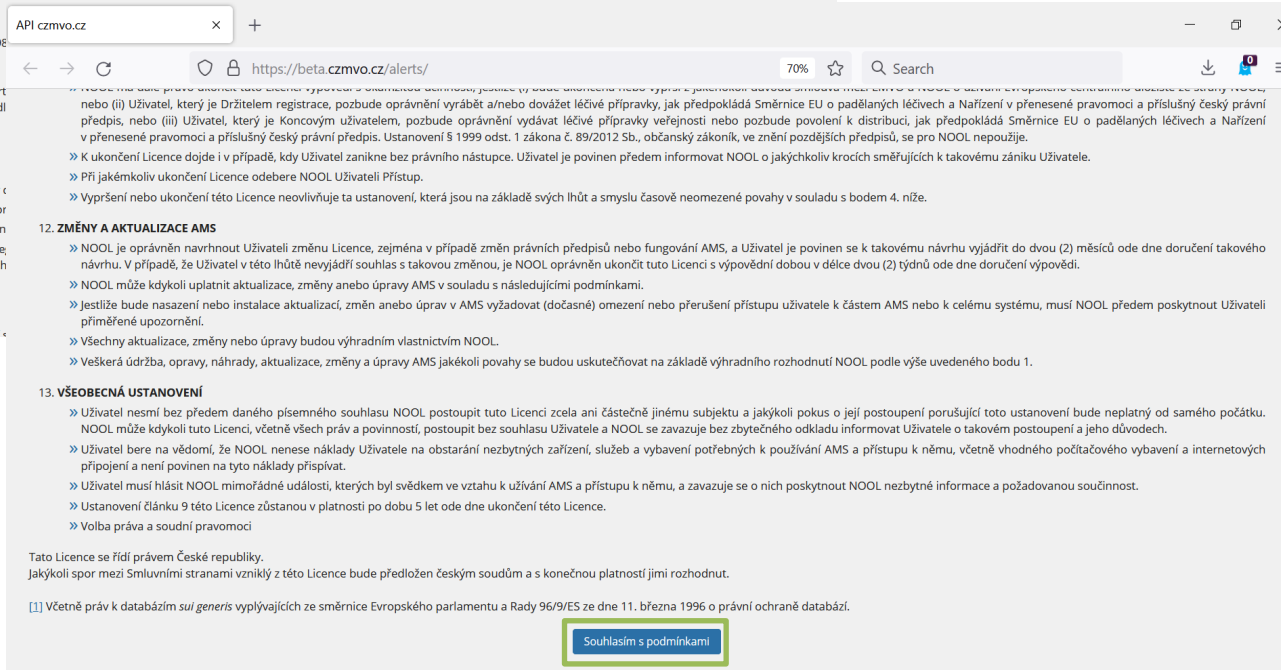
API czmvo.cz

https://beta.czmvo.cz/alerts/

70%

Search

» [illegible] nebo (ii) Uživatel, který je Držitelem registrace, pozbude oprávnění vyrábět a/nebo dovážet léčivé přípravky, jak předpokládá Směrnice EU o padělaných léčivech a Nařízení v přenesené pravomoci a příslušný český právní předpis, nebo (iii) Uživatel, který je Koncovým uživatelem, pozbude oprávnění vydávat léčivé přípravky veřejnosti nebo pozbude povolení k distribuci, jak předpokládá Směrnice EU o padělaných léčivech a Nařízení v přenesené pravomoci a příslušný český právní předpis. Ustanovení § 1999 odst. 1 zákona č. 89/2012 Sb., občanský zákoník, ve znění pozdějších předpisů, se pro NOOL nepoužije.

» K ukončení Licence dojde i v případě, kdy Uživatel zanikne bez právního nástupce. Uživatel je povinen předem informovat NOOL o jakýchkoliv krocích směřujících k takovému zániku Uživatele.

» Při jakémkoliv ukončení Licence odebere NOOL Uživateli Přístup.

» Vypršení nebo ukončení této Licence neovlivňuje ta ustanovení, která jsou na základě svých lhůt a smyslu časově neomezené povahy v souladu s bodem 4. níže.

12. ZMĚNY A AKTUALIZACE AMS

» NOOL je oprávněn navrhnout Uživateli změnu Licence, zejména v případě změn právních předpisů nebo fungování AMS, a Uživatel je povinen se k takovému návrhu vyjádřit do dvou (2) měsíců ode dne doručení takového návrhu. V případě, že Uživatel v této lhůtě nevyjádří souhlas s takovou změnou, je NOOL oprávněn ukončit tuto Licenci s výpovědní dobou v délce dvou (2) týdnů ode dne doručení výpovědi.

» NOOL může kdykoli uplatnit aktualizace, změny anebo úpravy AMS v souladu s následujícími podmínkami.

» Jestliže bude nasazení nebo instalace aktualizací, změn anebo úprav v AMS vyžadovat (dočasné) omezení nebo přerušení přístupu uživatele k částem AMS nebo k celému systému, musí NOOL předem poskytnout Uživateli přiměřené upozornění.

» Všechny aktualizace, změny nebo úpravy budou výhradním vlastnictvím NOOL.

» Veškerá údržba, opravy, náhrady, aktualizace, změny a úpravy AMS jakékoli povahy se budou uskutečňovat na základě výhradního rozhodnutí NOOL podle výše uvedeného bodu 1.

13. VŠEOBECNÁ USTANOVENÍ

» Uživatel nesmí bez předem daného písemného souhlasu NOOL postoupit tuto Licenci zcela ani částečně jinému subjektu a jakýkoli pokus o její postoupení porušující toto ustanovení bude neplatný od samého počátku. NOOL může kdykoli tuto Licenci, včetně všech práv a povinností, postoupit bez souhlasu Uživatele a NOOL se zavazuje bez zbytečného odkladu informovat Uživatele o takovém postoupení a jeho důvodech.

» Uživatel bere na vědomí, že NOOL nenese náklady Uživatele na obstarání nezbytných zařízení, služeb a vybavení potřebných k používání AMS a přístupu k němu, včetně vhodného počítačového vybavení a internetových připojení a není povinen na tyto náklady přispívat.

» Uživatel musí hlásit NOOL mimořádné události, kterých byl svědkem ve vztahu k užívání AMS a přístupu k němu, a zavazuje se o nich poskytnout NOOL nezbytné informace a požadovanou součinnost.

» Ustanovení článku 9 této Licence zůstanou v platnosti po dobu 5 let ode dne ukončení této Licence.

» Volba práva a soudní pravomoci

Tato Licence se řídí právem České republiky.
Jakýkoli spor mezi Smluvními stranami vzniklý z této Licence bude předložen českým soudům a s konečnou platností jimi rozhodnut.

[1] Včetně práv k databázím sui generis vyplývajících ze směrnice Evropského parlamentu a Rady 96/9/ES ze dne 11. března 1996 o právní ochraně databází.

Souhlasím s podmínkami